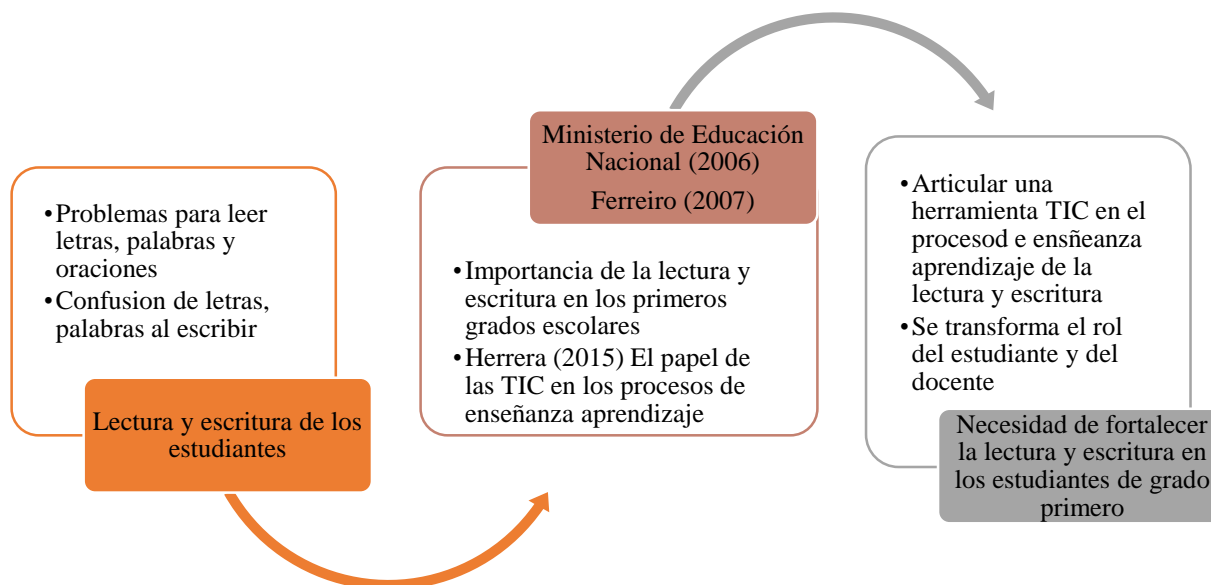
•Problemas para leer letras, palabras y oraciones
•Confusion de letras, palabras al escribir

Lectura y escritura de los estudiantes

Ministerio de Educación Nacional (2006)
Ferreiro (2007)

•Importancia de la lectura y escritura en los primeros grados escolares
•Herrera (2015) El papel de las TIC en los procesos de enseñanza aprendizaje

•Articular una herramienta TIC en el procesod e ensñeanza aprendizaje de la lectura y escritura
•Se transforma el rol del estudiante y del docente

Necesidad de fortalecer la lectura y escritura en los estudiantes de grado primero